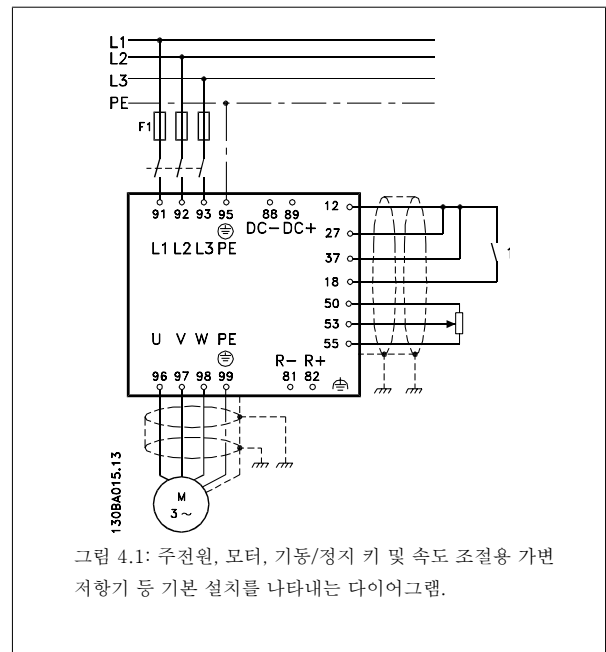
L1
L2
L3
PE
F1
91 92 93 95
L1 L2 L3 PE
88 89
DC− DC+
12
27
37
18
50
53
55
1
U V W PE
96 97 98 99
R− R+
81 82
M
3 ~
130BA015.13

그림 4.1: 주전원, 모터, 기동/정지 키 및 속도 조절용 가변 저항기 등 기본 설치를 나타내는 다이어그램.